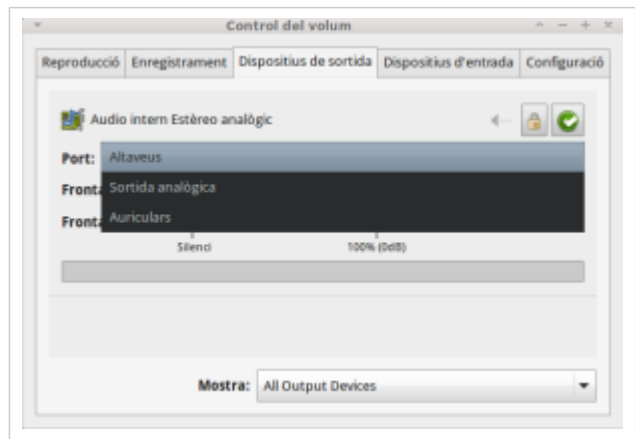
Control del volum

Reproducció | Enregistrament | Dispositius de sortida | Dispositius d'entrada | Configuració

Audio intern Estèreo analògic

Port: Altaveus

Sortida analògica

Auriculars

Front:

Front:

Silenci

100% (0dB)

Mostra: All Output Devices